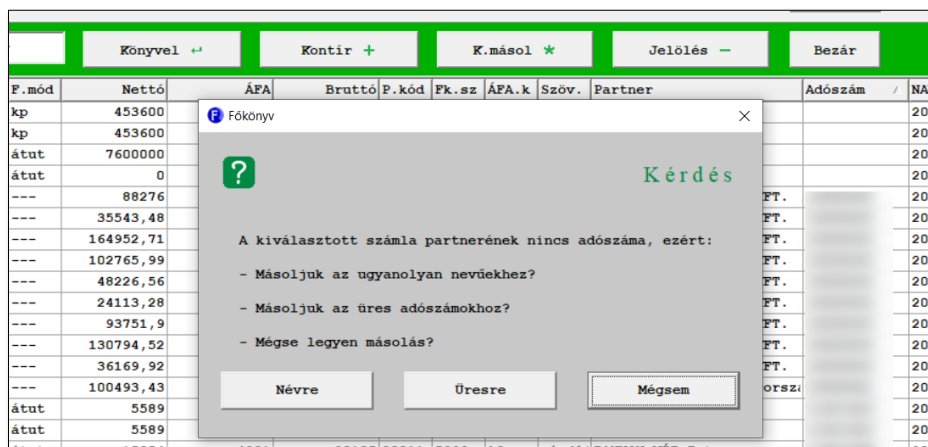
Könyvel ↩ Kontír + K.másol * Jelölés − Bezár

| F.mód | Nettó | ÁFA | Bruttó | P.kód | Fk.sz | ÁFA.k | Szöv. | Partner | Adószám | NA |
|---|---|---|---|---|---|---|---|---|---|---|
| kp | 453600 | | | | | | | | | 20 |
| kp | 453600 | | | | | | | | | 20 |
| átut | 7600000 | | | | | | | | | 20 |
| átut | 0 | | | | | | | | | 20 |
| --- | 88276 | | | | | | | FT. | | 20 |
| --- | 35543,48 | | | | | | | FT. | | 20 |
| --- | 164952,71 | | | | | | | FT. | | 20 |
| --- | 102765,99 | | | | | | | FT. | | 20 |
| --- | 48226,56 | | | | | | | FT. | | 20 |
| --- | 24113,28 | | | | | | | FT. | | 20 |
| --- | 93751,9 | | | | | | | FT. | | 20 |
| --- | 130794,52 | | | | | | | FT. | | 20 |
| --- | 36169,92 | | | | | | | FT. | | 20 |
| --- | 100493,43 | | | | | | | orszá | | 20 |
| átut | 5589 | | | | | | | | | 20 |
| átut | 5589 | | | | | | | | | 20 |

Főkönyv

Kérdés

A kiválasztott számla partnerének nincs adószáma, ezért:

- Másoljuk az ugyanolyan nevűekhez?

- Másoljuk az üres adószámokhoz?

- Mégse legyen másolás?

Névre Üresre Mégsem